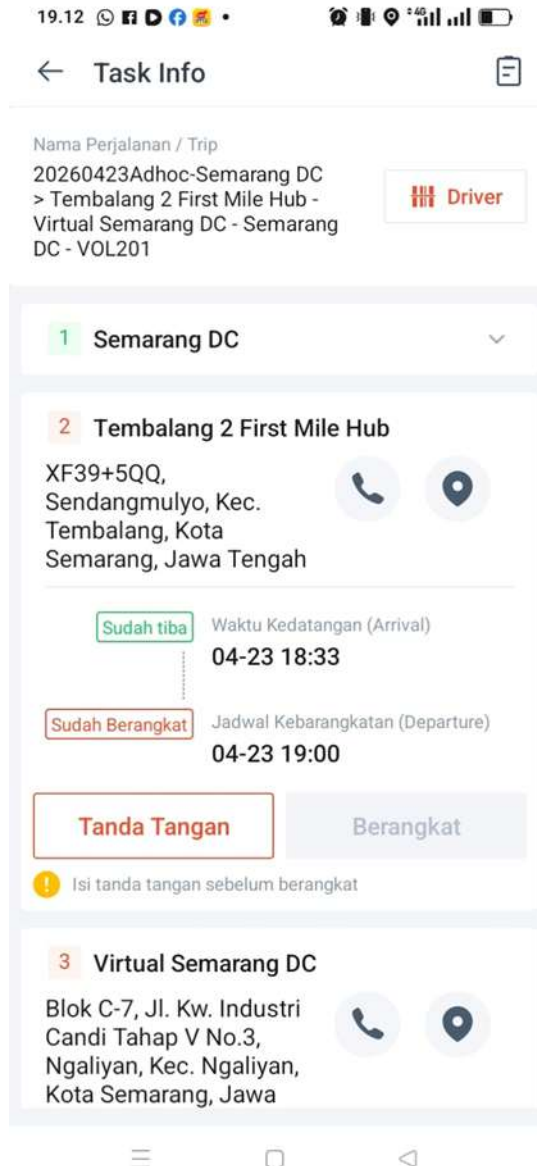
19.12

Task Info

Nama Perjalanan / Trip
20260423Adhoc-Semarang DC > Tembalang 2 First Mile Hub - Virtual Semarang DC - Semarang DC - VOL201

Driver

1 Semarang DC

2 Tembalang 2 First Mile Hub
XF39+5QQ, Sendangmulyo, Kec. Tembalang, Kota Semarang, Jawa Tengah

Sudah tiba
Waktu Kedatangan (Arrival)
04-23 18:33

Sudah Berangkat
Jadwal Kebarangkatan (Departure)
04-23 19:00

Tanda Tangan
Berangkat

Isi tanda tangan sebelum berangkat

3 Virtual Semarang DC
Blok C-7, Jl. Kw. Industri Candi Tahap V No.3, Ngaliyan, Kec. Ngaliyan, Kota Semarang, Jawa